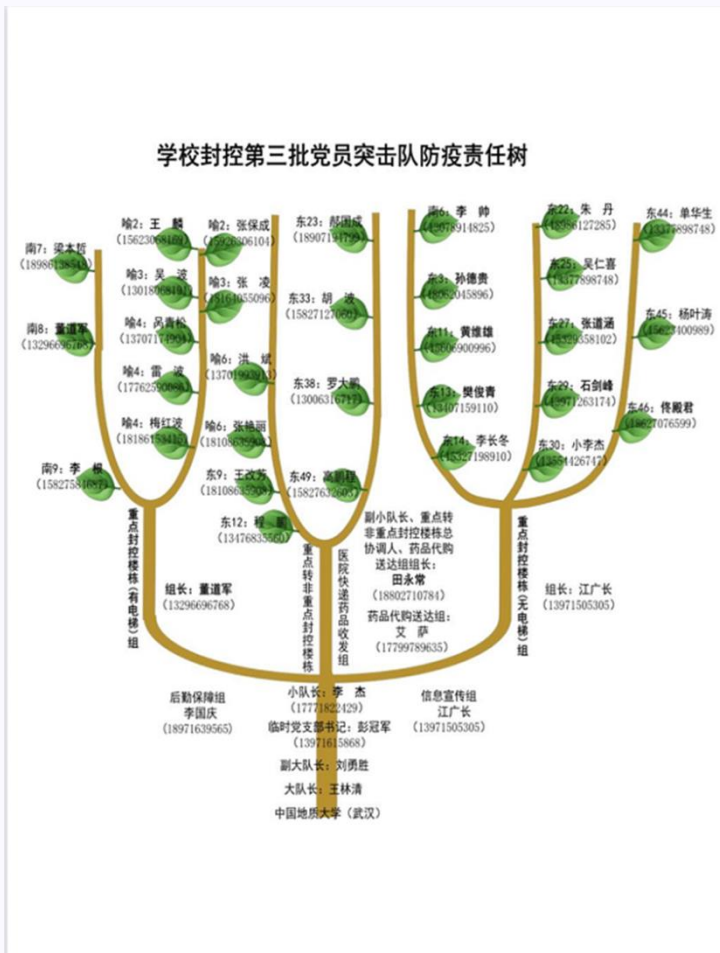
学校封控第三批党员突击队防疫责任树

南7：梁本哲
（18986138543）

南8：董道军
（13296696768）

南9：李 根
（15827581687）

喻2：王 鹏
（15623068169）

喻3：吴 波
（13018968142）

喻4：冯青松
（13707174934）

喻4：雷 波
（17762590084）

喻4：梅红波
（18186153413）

喻2：张保成
（15926806104）

喻3：张 凌
（15161055096）

喻6：洪 斌
（13701993313）

喻6：张艳丽
（18108635983）

东9：王政芳
（18108635209）

东12：程 鹏
（13476835560）

东23：郝国成
（18907194179）

东33：胡 波
（15827127086）

东38：罗大鹏
（13006316717）

东49：高丽玲
（15827632057）

东6：李 帅
（15071914825）

东3：孙德贵
（18062045896）

东11：黄维雄
（15806900996）

东13：樊俊青
（13407159110）

东14：李长冬
（15327198910）

东22：朱 丹
（18986127285）

东25：吴仁喜
（13377898748）

东27：张道涵
（15329358102）

东29：石剑峰
（18971263174）

东30：小李杰
（13554426747）

东44：单华生
（13377898748）

东45：杨叶涛
（15623400989）

东46：佟殿君
（18627076599）

重点封控楼栋（有电梯）组

组长：董道军
（13296696768）

重点转非重点封控楼栋

医院快递药品收发组

副小队长、重点转非重点封控楼栋总协调人、药品代购送达组组长：
田永常
（18802710784）
药品代购送达组：
艾 萨
（17799789635）

重点封控楼栋（无电梯）组

组长：江广长
（13971505305）

后勤保障组
李国庆
（18971639565）

小队长：李 杰
（17771822429）
临时党支部书记：彭冠军
（13971615868）

信息宣传组
江广长
（13971505305）

副大队长：刘勇胜
大队长：王林清
中国地质大学（武汉）